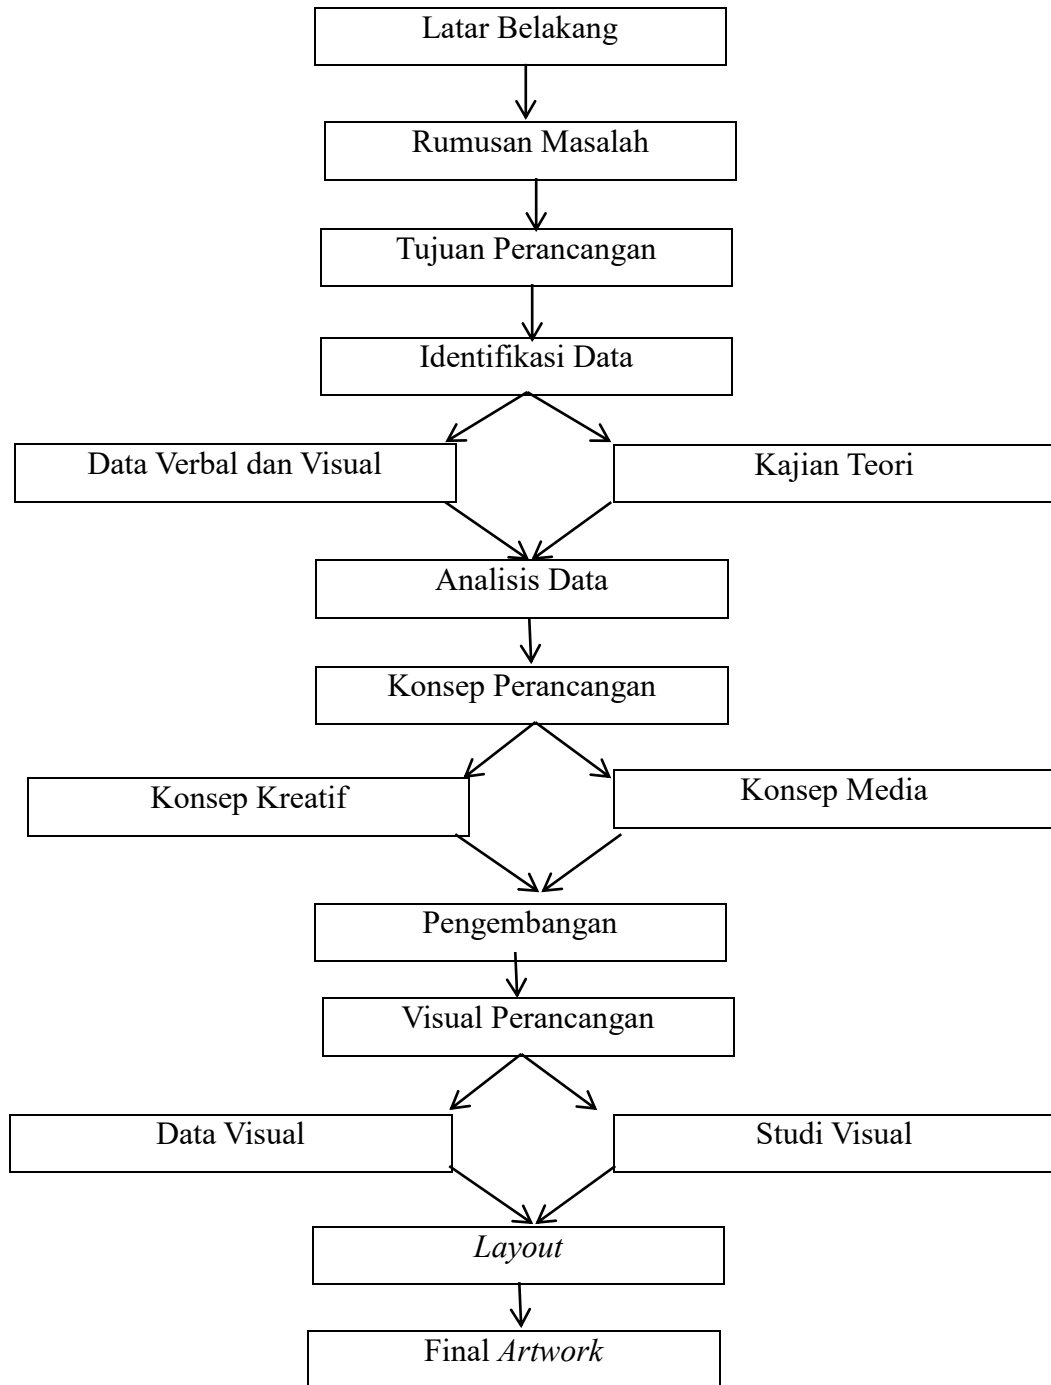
Latar Belakang

Rumusan Masalah

Tujuan Perancangan

Identifikasi Data

Data Verbal dan Visual

Kajian Teori

Analisis Data

Konsep Perancangan

Konsep Kreatif

Konsep Media

Pengembangan

Visual Perancangan

Data Visual

Studi Visual

*Layout*

Final *Artwork*